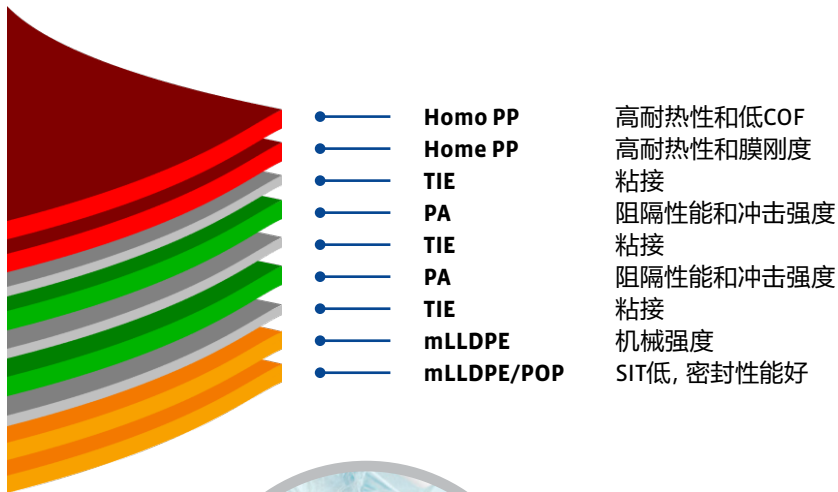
| | |
|---|---|
| Homo PP | 高耐热性和低COF |
| Home PP | 高耐热性和膜刚度 |
| TIE | 粘接 |
| PA | 阻隔性能和冲击强度 |
| TIE | 粘接 |
| PA | 阻隔性能和冲击强度 |
| TIE | 粘接 |
| mLLDPE | 机械强度 |
| mLLDPE/POP | SIT低, 密封性能好 |